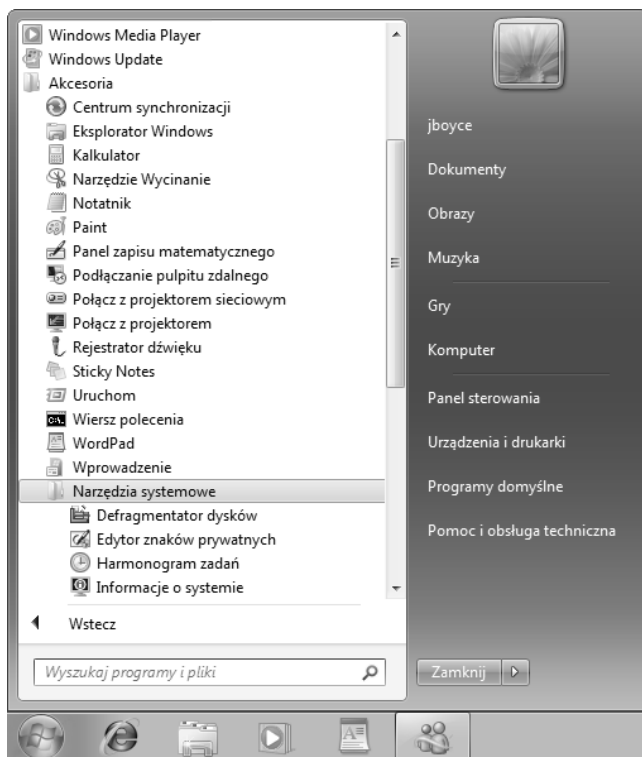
Windows Media Player
Windows Update
Akcesoria
Centrum synchronizacji
Eksplorator Windows
Kalkulator
Narzędzie Wycinanie
Notatnik
Paint
Panel zapisu matematycznego
Podłączanie pulpitu zdalnego
Połącz z projektorem sieciowym
Połącz z projektorem
Rejestrator dźwięku
Sticky Notes
Uruchom
Wiersz polecenia
WordPad
Wprowadzenie
Narzędzia systemowe
Defragmentator dysków
Edytor znaków prywatnych
Harmonogram zadań
Informacje o systemie

Wstecz

Wyszukaj programy i pliki

jboyce
Dokumenty
Obrazy
Muzyka
Gry
Komputer
Panel sterowania
Urządzenia i drukarki
Programy domyślne
Pomoc i obsługa techniczna

Zamknij